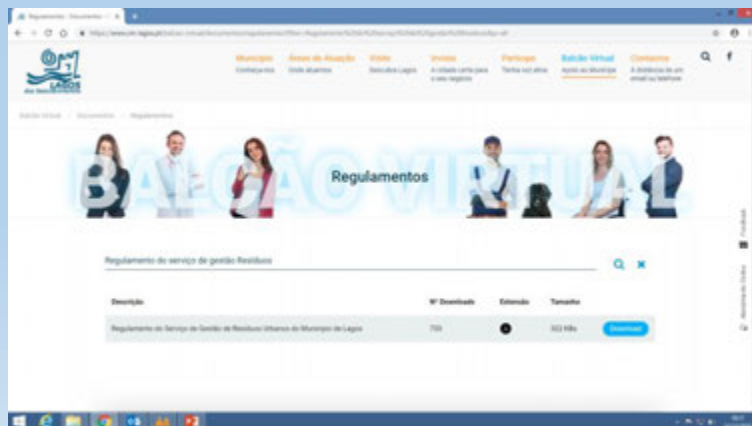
Regulamentos - Documento

LAGOS

Município
Conheça-nos

Áreas de Atuação
Onde atuamos

Visite
Descubra Lagos

Invista
A cidade certa para o seu negócio

Participe
Tenha voz ativa

Balcão Virtual
Aqui ao Município

Contactos
A distância de um email ou telefone

Balcão Virtual / Documentos / Regulamentos

BALCÃO VIRTUAL

Regulamentos

Regulamento do serviço de gestão Resíduos

| Descrição | Nº Downloads | Extensão | Tamanho | |
|---|---|---|---|---|
| Regulamento do Serviço de Gestão de Resíduos Urbanos do Município de Lagos | 755 | | 553 KBs | Download |

Feedback

Atendimento Online